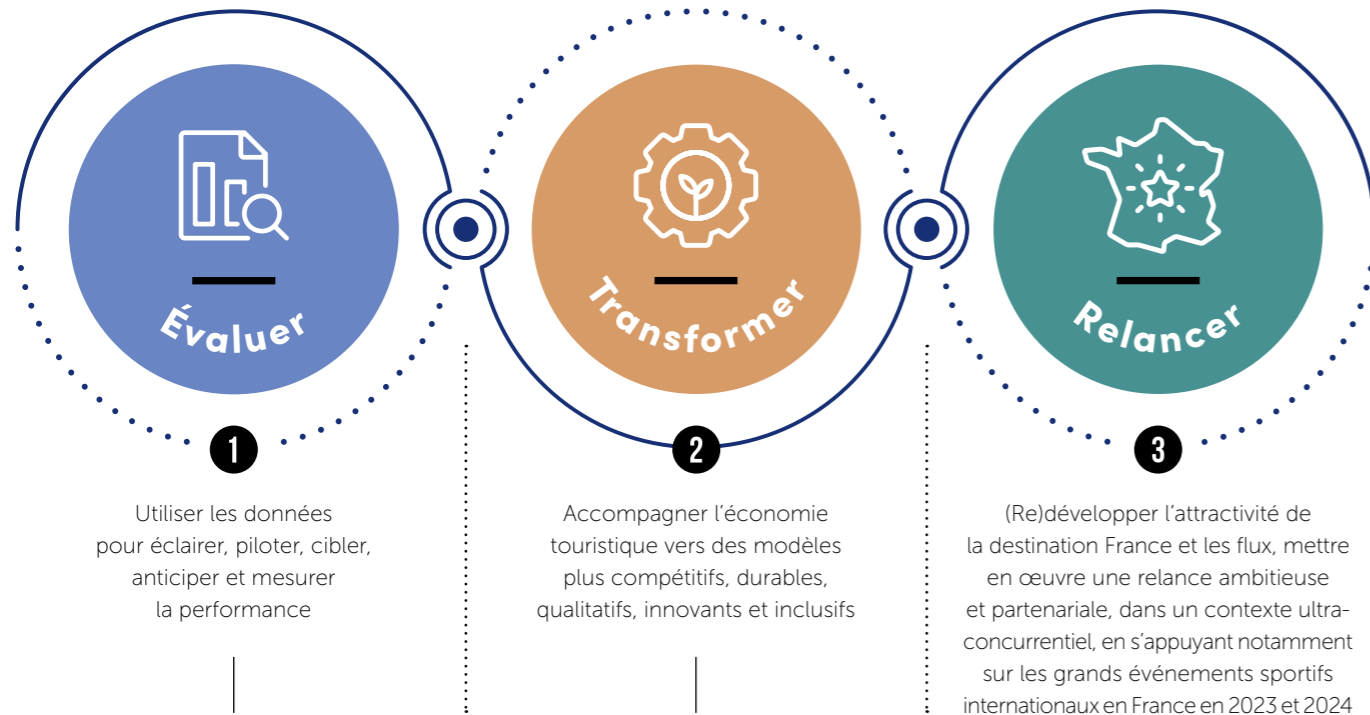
Évaluer

1

Utiliser les données pour éclairer, piloter, cibler, anticiper et mesurer la performance

Transformer

2

Accompagner l'économie touristique vers des modèles plus compétitifs, durables, qualitatifs, innovants et inclusifs

Relancer

3

(Re)développer l'attractivité de la destination France et les flux, mettre en œuvre une relance ambitieuse et partenariale, dans un contexte ultra-concurrentiel, en s'appuyant notamment sur les grands événements sportifs internationaux en France en 2023 et 2024